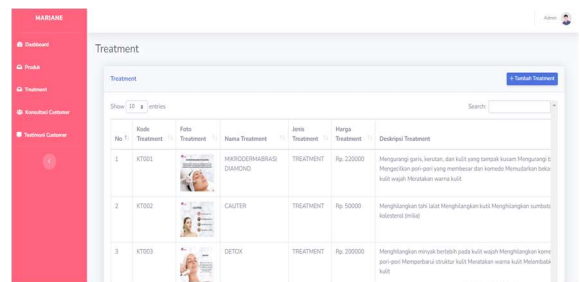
MARIANE

Dashboard

Produk

Treatment

Konsultasi Customer

Testimoni Customer

Admin

Treatment

Treatment

+ Tambah Treatment

Show 10 entries

Search:

| No | Kode Treatment | Foto Treatment | Nama Treatment | Jenis Treatment | Harga Treatment | Deskripsi Treatment |
|---|---|---|---|---|---|---|
| 1 | KT001 | | MIKRODERMABRASI DIAMOND | TREATMENT | Rp. 220000 | Mengurangi garis, kerutan, dan kulit yang tampak kusam Mengurangi b Mengecilkan pori-pori yang membesar dan komedo Memudarkan beka kulit wajah Meratakan warna kulit |
| 2 | KT002 | | CAUTER | TREATMENT | Rp. 50000 | Menghilangkan tahi lalat Menghilangkan kutil Menghilangkan sumbat kolesterol (milia) |
| 3 | KT003 | | DETOX | TREATMENT | Rp. 200000 | Menghilangkan minyak berlebih pada kulit wajah Menghilangkan kome pori-pori Memperbarui struktur kulit Meratakan warna kulit Melembabk kulit |